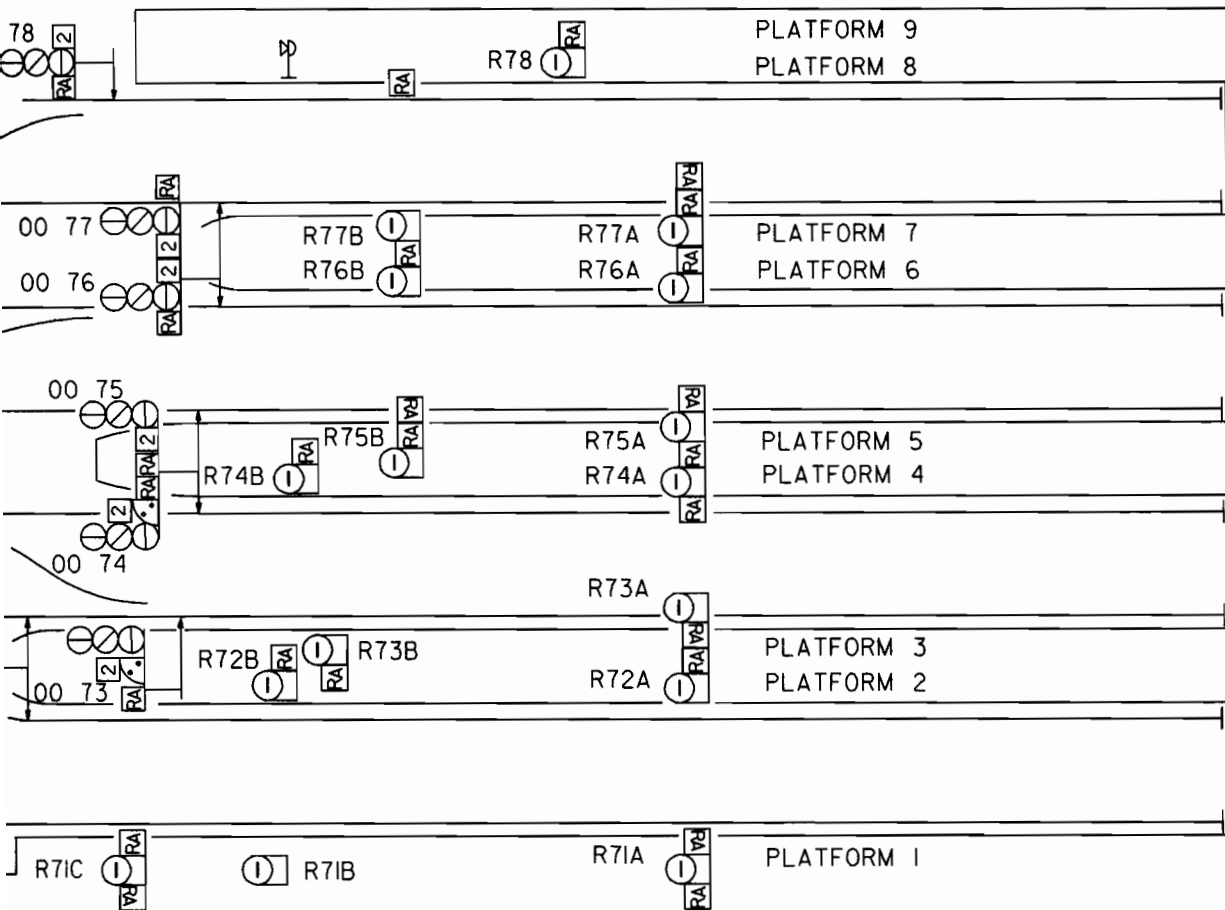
78 2 RA
RA R78
RA
PLATFORM 9
PLATFORM 8

RA
RA RA
00 77 2
R77B
R77A
PLATFORM 7
00 76 2 RA
R76B RA
R76A RA
PLATFORM 6

00 75
RA
RA 2
RA RA
R75B
RA
R75A
PLATFORM 5
R74B RA
R74A RA
PLATFORM 4
2
RA
00 74

R73A
RA
RA
R72B RA
R73B RA
2
PLATFORM 3
00 73 RA
R72A
PLATFORM 2

RA
R71C
RA
R71B
RA
R71A
RA
PLATFORM 1